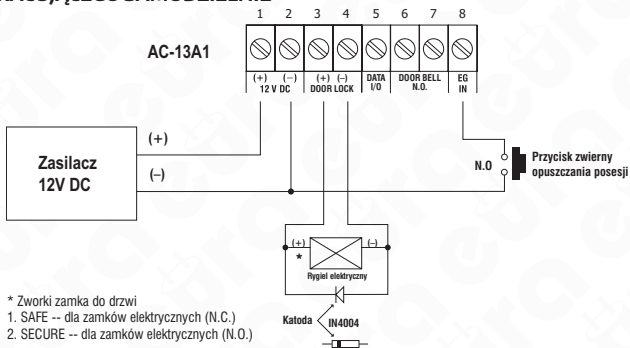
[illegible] CZĘŚĆ SAMODZIELNA

1 2 3 4 5 6 7 8

AC-13A1

(+) (–) 12 V DC | (+) (–) DOOR LOCK | DATA I/O | DOOR BELL N.O. | EG IN

Zasilacz 12V DC

(+)

(–)

N.O

Przycisk zwierny opuszczania posesji

(+) (–)

*

Rygiel elektryczny

Katoda

IN4004

* Zworki zamka do drzwi
1. SAFE -- dla zamków elektrycznych (N.C.)
2. SECURE -- dla zamków elektrycznych (N.O.)